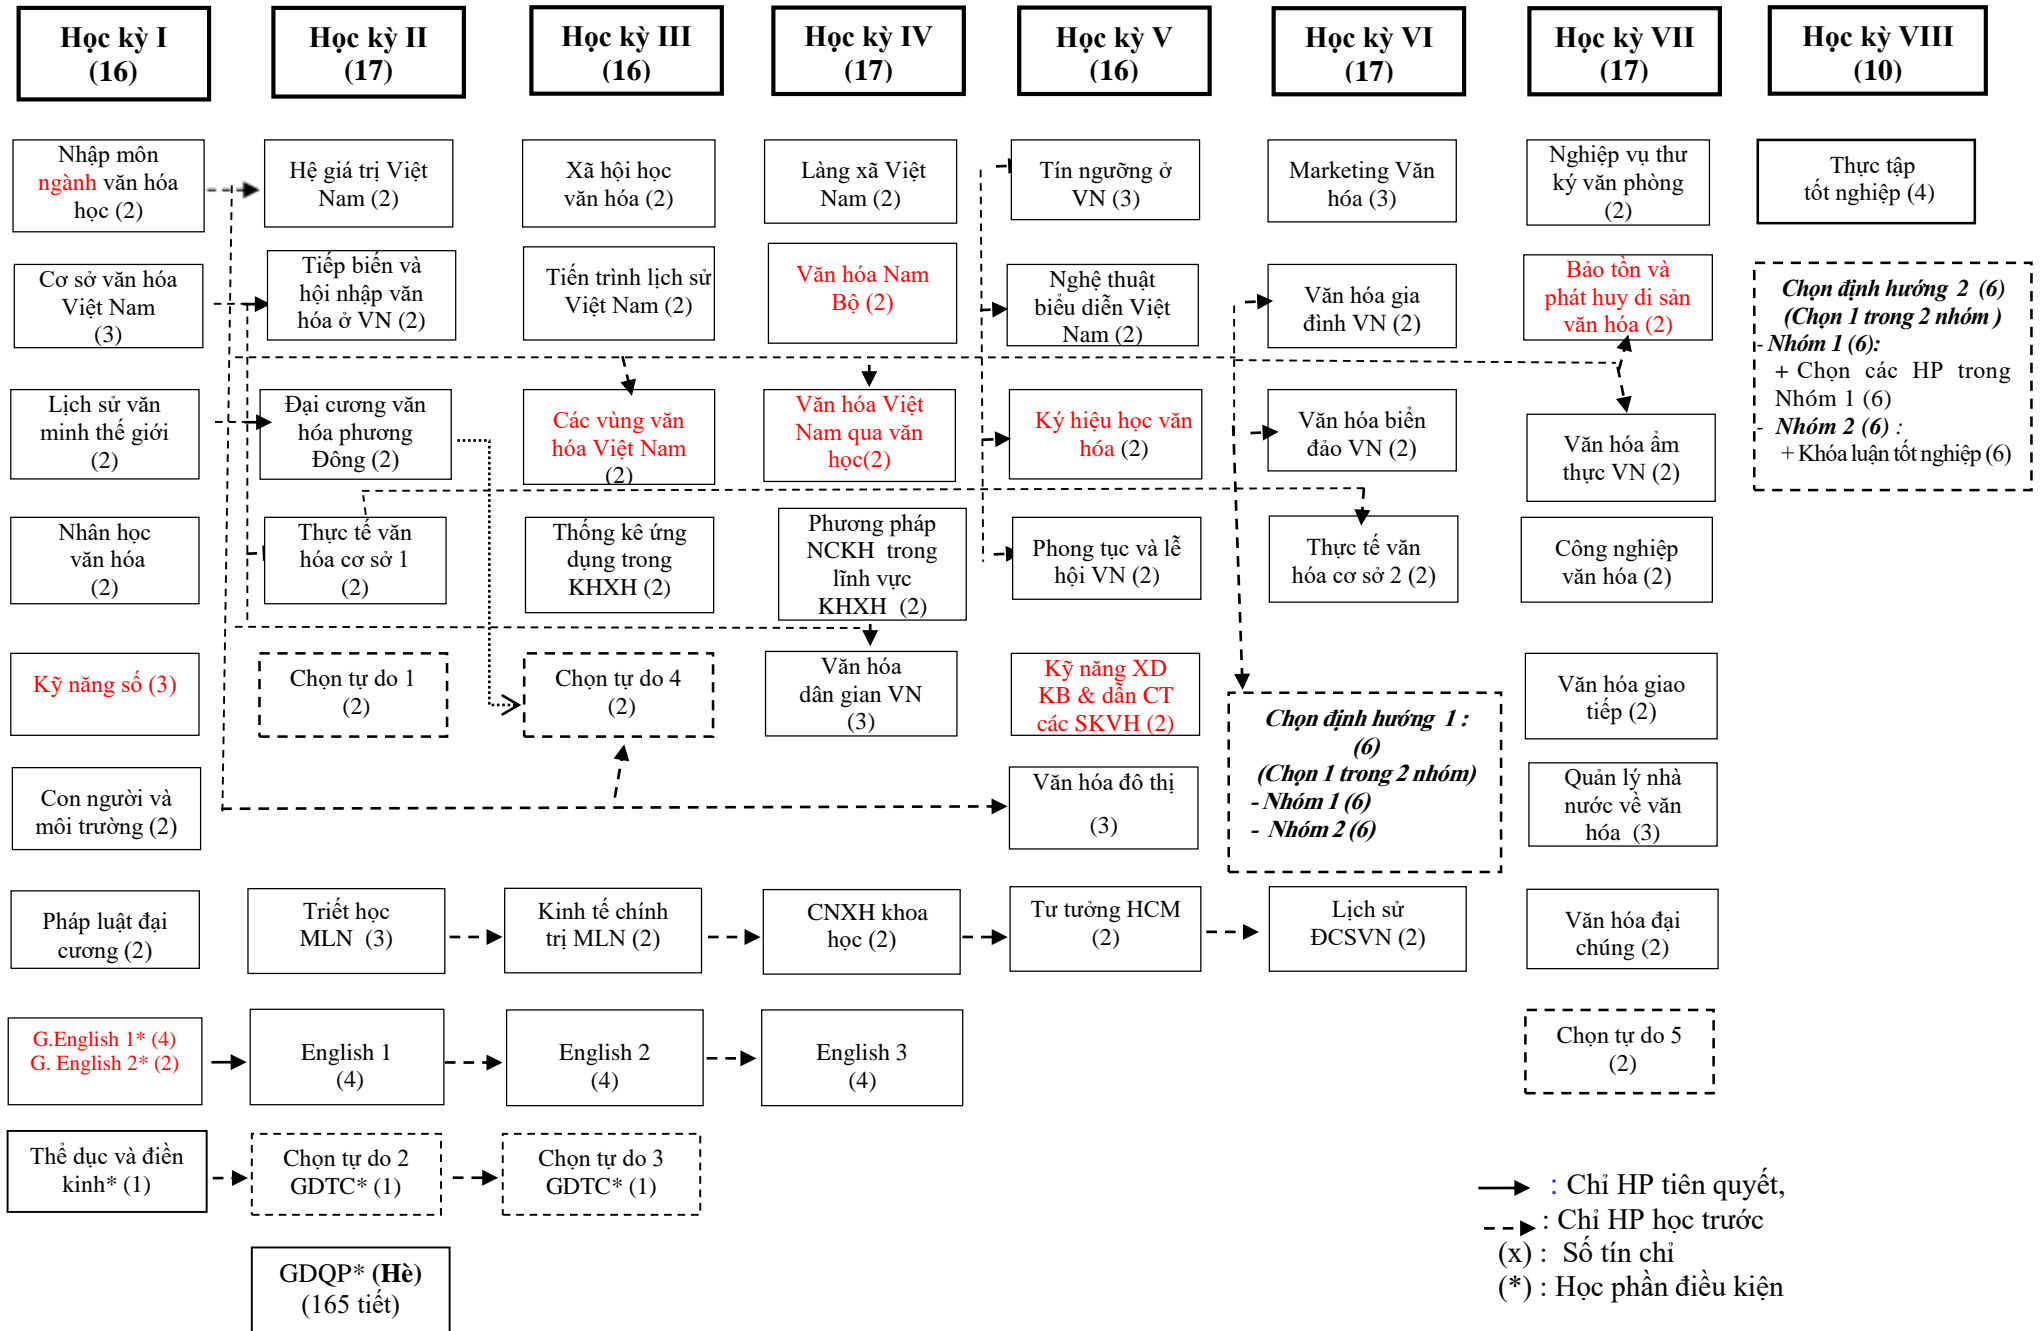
Học kỳ I (16)

Học kỳ II (17)

Học kỳ III (16)

Học kỳ IV (17)

Học kỳ V (16)

Học kỳ VI (17)

Học kỳ VII (17)

Học kỳ VIII (10)

Nhập môn ngành văn hóa học (2)

Cơ sở văn hóa Việt Nam (3)

Lịch sử văn minh thế giới (2)

Nhân học văn hóa (2)

Kỹ năng số (3)

Con người và môi trường (2)

Pháp luật đại cương (2)

G.English 1* (4)
G. English 2* (2)

Thể dục và điền kinh* (1)

Hệ giá trị Việt Nam (2)

Tiếp biến và hội nhập văn hóa ở VN (2)

Đại cương văn hóa phương Đông (2)

Thực tế văn hóa cơ sở 1 (2)

Chọn tự do 1 (2)

Triết học MLN (3)

English 1 (4)

Chọn tự do 2 GDTC* (1)

GDQP* (Hè) (165 tiết)

Xã hội học văn hóa (2)

Tiến trình lịch sử Việt Nam (2)

Các vùng văn hóa Việt Nam (2)

Thống kê ứng dụng trong KHXH (2)

Chọn tự do 4 (2)

Kinh tế chính trị MLN (2)

English 2 (4)

Chọn tự do 3 GDTC* (1)

Làng xã Việt Nam (2)

Văn hóa Nam Bộ (2)

Văn hóa Việt Nam qua văn học(2)

Phương pháp NCKH trong lĩnh vực KHXH (2)

Văn hóa dân gian VN (3)

CNXH khoa học (2)

English 3 (4)

Tín ngưỡng ở VN (3)

Nghệ thuật biểu diễn Việt Nam (2)

Ký hiệu học văn hóa (2)

Phong tục và lễ hội VN (2)

Kỹ năng XD KB & dẫn CT các SKVH (2)

Văn hóa đô thị (3)

Tư tưởng HCM (2)

Marketing Văn hóa (3)

Văn hóa gia đình VN (2)

Văn hóa biển đảo VN (2)

Thực tế văn hóa cơ sở 2 (2)

Chọn định hướng 1 : (6)
(Chọn 1 trong 2 nhóm)
- Nhóm 1 (6)
- Nhóm 2 (6)

Lịch sử ĐCSVN (2)

Nghiệp vụ thư ký văn phòng (2)

Bảo tồn và phát huy di sản văn hóa (2)

Văn hóa ẩm thực VN (2)

Công nghiệp văn hóa (2)

Văn hóa giao tiếp (2)

Quản lý nhà nước về văn hóa (3)

Văn hóa đại chúng (2)

Chọn tự do 5 (2)

Thực tập tốt nghiệp (4)

Chọn định hướng 2 (6)
(Chọn 1 trong 2 nhóm )
- Nhóm 1 (6):
+ Chọn các HP trong Nhóm 1 (6)
- Nhóm 2 (6) :
+ Khóa luận tốt nghiệp (6)

: Chỉ HP tiên quyết,
: Chỉ HP học trước
(x) : Số tín chỉ
(*) : Học phần điều kiện